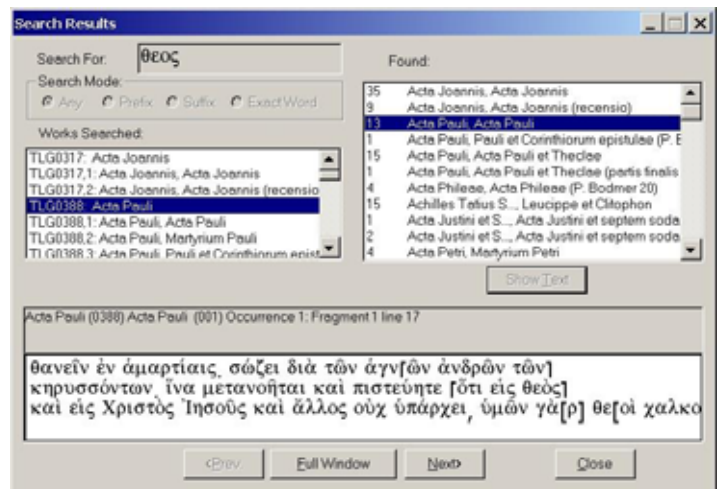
Search Results

Search For: θεος

Search Mode:
Any Prefix Suffix Exact Word

Works Searched:
TLG0317: Acta Joannis
TLG0317,1: Acta Joannis, Acta Joannis
TLG0317,2: Acta Joannis, Acta Joannis (recensio
TLG0388: Acta Pauli
TLG0388,1: Acta Pauli, Acta Pauli
TLG0388,2: Acta Pauli, Martyrium Pauli
TLG0388,3: Acta Pauli, Pauli et Corinthiorum epist

Found:
35 Acta Joannis, Acta Joannis
9 Acta Joannis, Acta Joannis (recensio)
13 Acta Pauli, Acta Pauli
1 Acta Pauli, Pauli et Corinthiorum epistulae (P. E
15 Acta Pauli, Acta Pauli et Theclae
1 Acta Pauli, Acta Pauli et Theclae (partis finalis
4 Acta Phileae, Acta Phileae (P. Bodmer 20)
15 Achilles Tatius S..., Leucippe et Clitophon
1 Acta Justini et S..., Acta Justini et septem soda
2 Acta Justini et S..., Acta Justini et septem soda
4 Acta Petri, Martyrium Petri

Show Text

Acta Pauli (0388) Acta Pauli (001) Occurrence 1: Fragment 1 line 17

θανεῖν ἐν ἁμαρτίαις, σώζει διὰ τῶν ἁγν[ῶν ἀνδρῶν τῶν]
κηρυσσόντων, ἵνα μετανοῆται καὶ πιστεύηте [ὅτι εἷς θεὸς]
καὶ εἷς Χριστὸς Ἰησοῦς καὶ ἄλλος οὐχ ὑπάρχει, ὑμῶν γὰ[ρ] θε[οὶ χαλκο

<Prev Full Window Next> Close